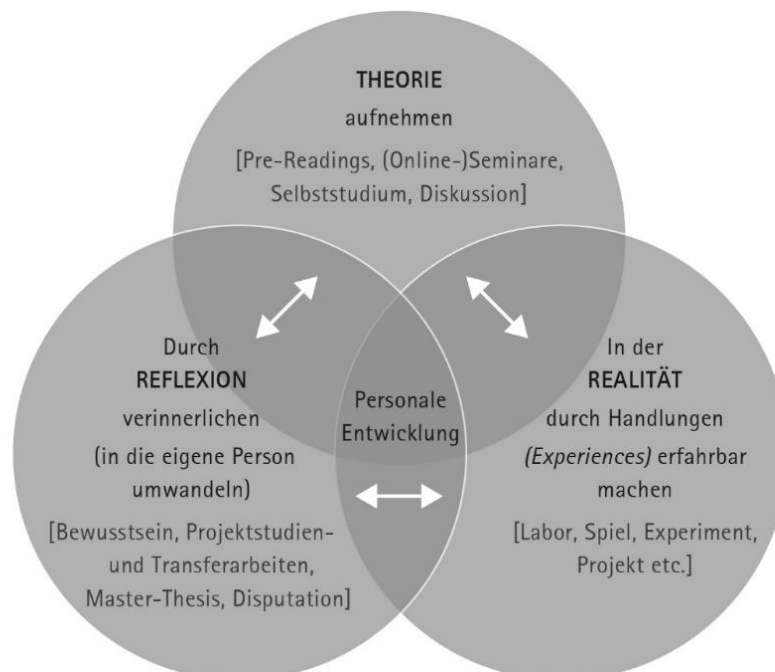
THEORIE
aufnehmen
[Pre-Readings, (Online-)Seminare, Selbststudium, Diskussion]

Durch
REFLEXION
verinnerlichen
(in die eigene Person umwandeln)
[Bewusstsein, Projektstudien- und Transferarbeiten, Master-Thesis, Disputation]

Personale Entwicklung

In der
REALITÄT
durch Handlungen
*(Experiences)* erfahrbar machen
[Labor, Spiel, Experiment, Projekt etc.]